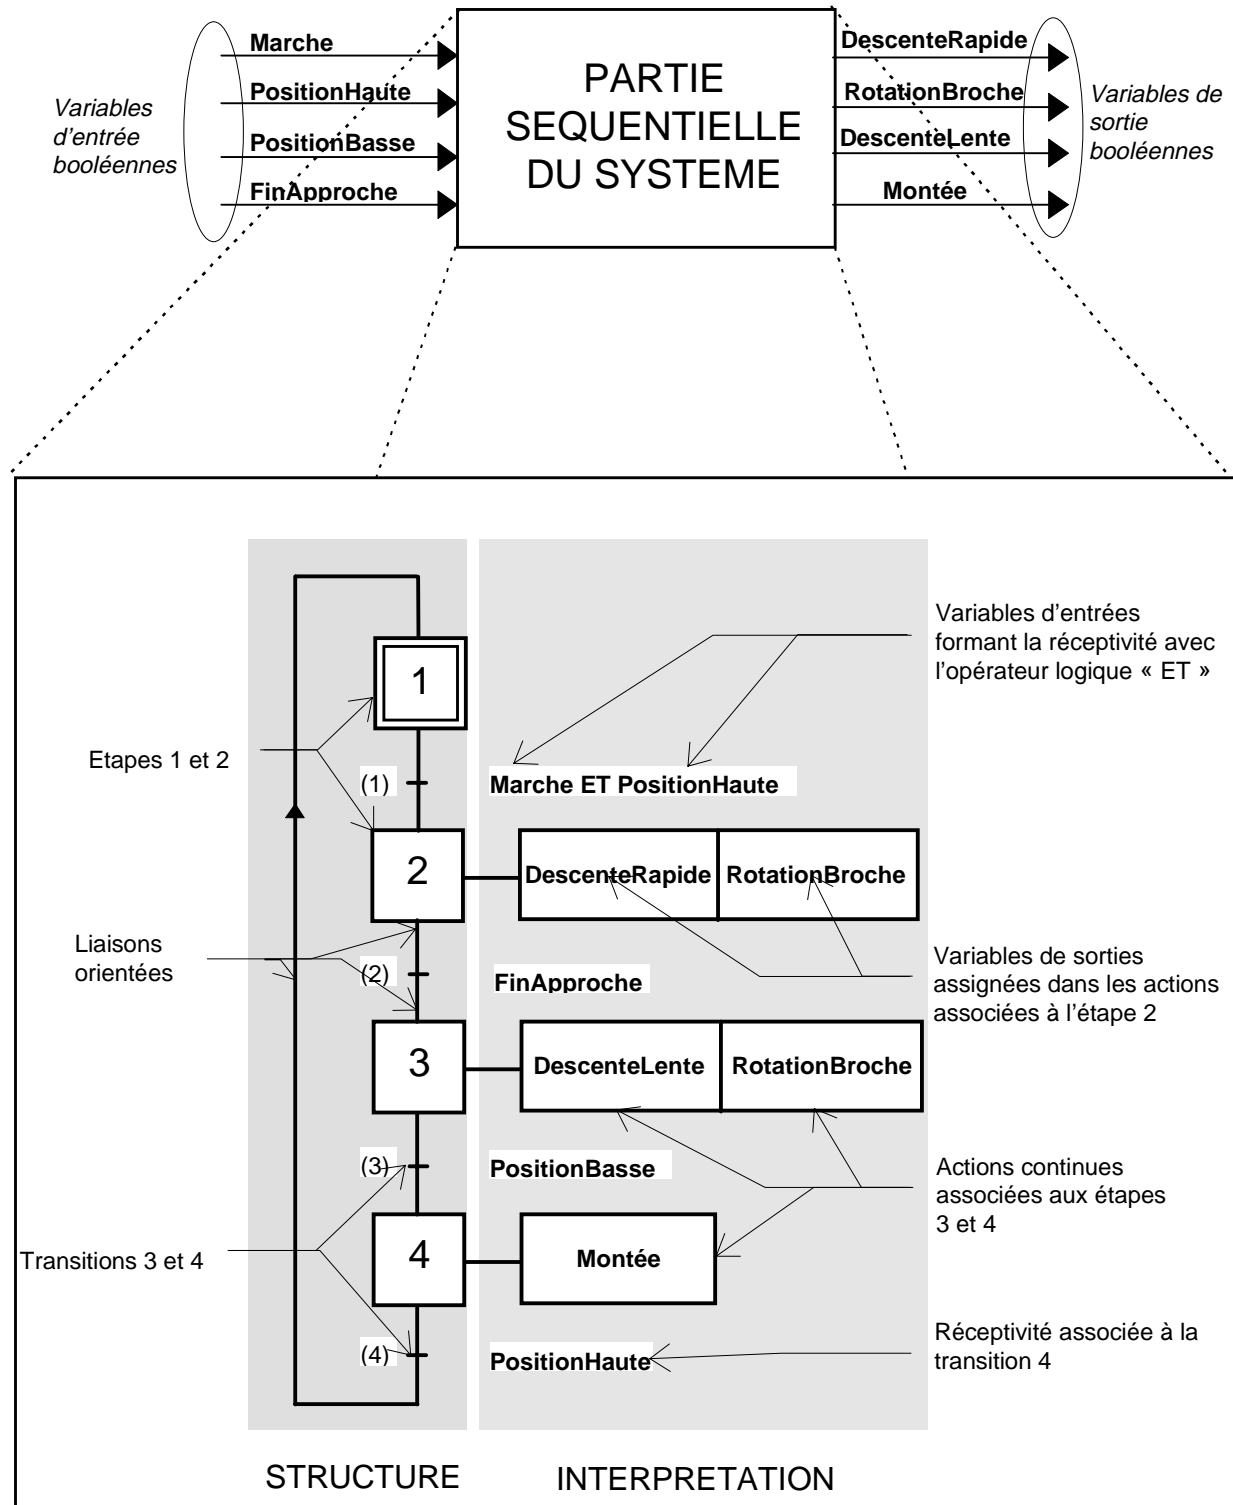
Variables d'entrée booléennes

Marche
PositionHaute
PositionBasse
FinApproche

PARTIE SEQUENTIELLE DU SYSTEME

DescenteRapide
RotationBroche
DescenteLente
Montée

Variables de sortie booléennes

Variables d'entrées formant la réceptivité avec l'opérateur logique « ET »

1

Etapes 1 et 2

(1)

Marche ET PositionHaute

2

DescenteRapide | RotationBroche

Liaisons orientées

Variables de sorties assignées dans les actions associées à l'étape 2

(2)

FinApproche

3

DescenteLente | RotationBroche

(3)

PositionBasse

Actions continues associées aux étapes 3 et 4

Transitions 3 et 4

4

Montée

(4)

PositionHaute

Réceptivité associée à la transition 4

STRUCTURE

INTERPRETATION